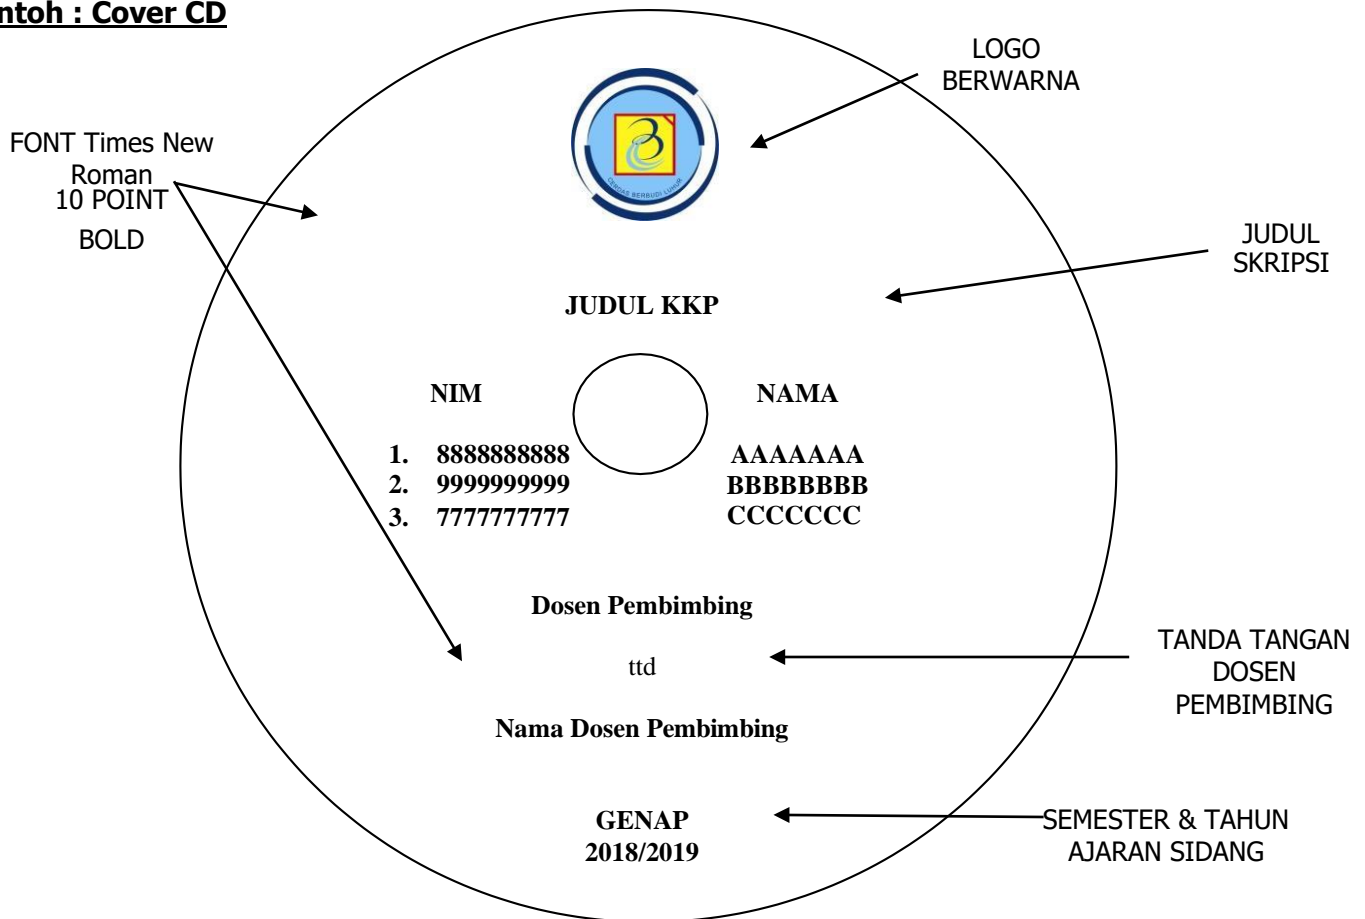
ntoh : Cover CD

FONT Times New Roman
10 POINT
BOLD

LOGO
BERWARNA

CERDAS BERBUDI LUHUR

JUDUL
SKRIPSI

JUDUL KKP

NIM

NAMA

1. 8888888888
2. 9999999999
3. 7777777777

AAAAAAA
BBBBBBBB
CCCCCCC

Dosen Pembimbing

ttd

TANDA TANGAN
DOSEN
PEMBIMBING

Nama Dosen Pembimbing

GENAP
2018/2019

SEMESTER & TAHUN
AJARAN SIDANG